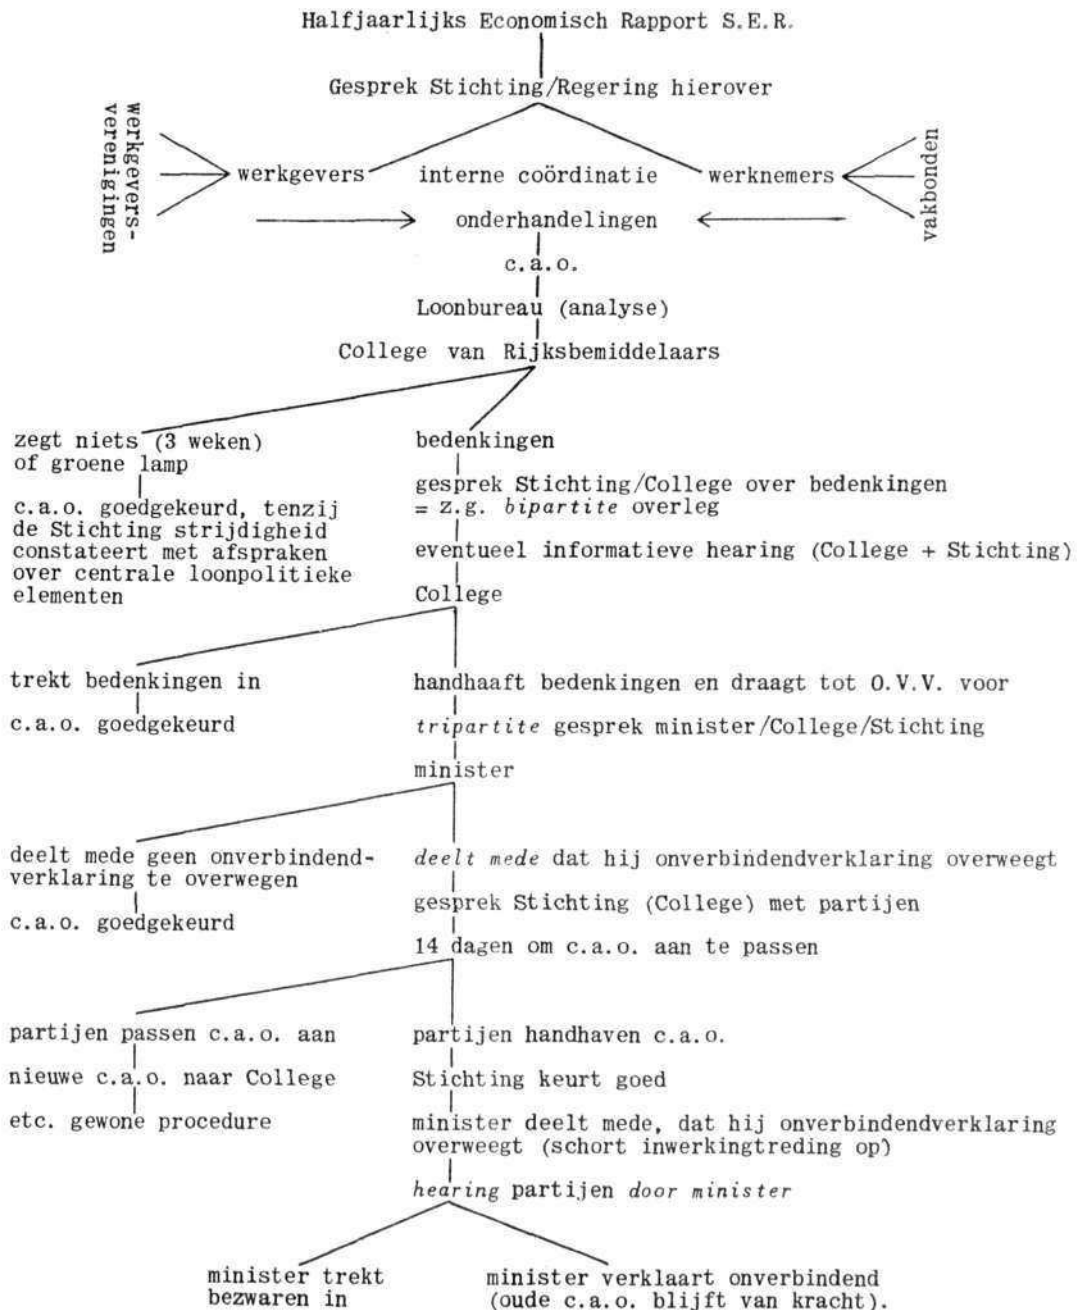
Halfjaarlijks Economisch Rapport S.E.R.

Gesprek Stichting/Regering hierover

werkgeversverenigingen

werkgevers

interne coördinatie

werknemers

vakbonden

onderhandelingen

c.a.o.

Loonbureau (analyse)

College van Rijksbemiddelaars

zegt niets (3 weken) of groene lamp

c.a.o. goedgekeurd, tenzij de Stichting strijdigheid constateert met afspraken over centrale loonpolitieke elementen

bedenkingen

gesprek Stichting/College over bedenkingen = z.g. *bipartite* overleg

eventueel informatieve hearing (College + Stichting)

College

trekt bedenkingen in

c.a.o. goedgekeurd

handhaaft bedenkingen en draagt tot O.V.V. voor

*tripartite* gesprek minister/College/Stichting

minister

deelt mede geen onverbindendverklaring te overwegen

c.a.o. goedgekeurd

*deelt mede* dat hij onverbindendverklaring overweegt

gesprek Stichting (College) met partijen

14 dagen om c.a.o. aan te passen

partijen passen c.a.o. aan

nieuwe c.a.o. naar College

etc. gewone procedure

partijen handhaven c.a.o.

Stichting keurt goed

minister deelt mede, dat hij onverbindendverklaring overweegt (schort inwerkingtreding op)

*hearing* partijen *door minister*

minister trekt bezwaren in

minister verklaart onverbindend (oude c.a.o. blijft van kracht).